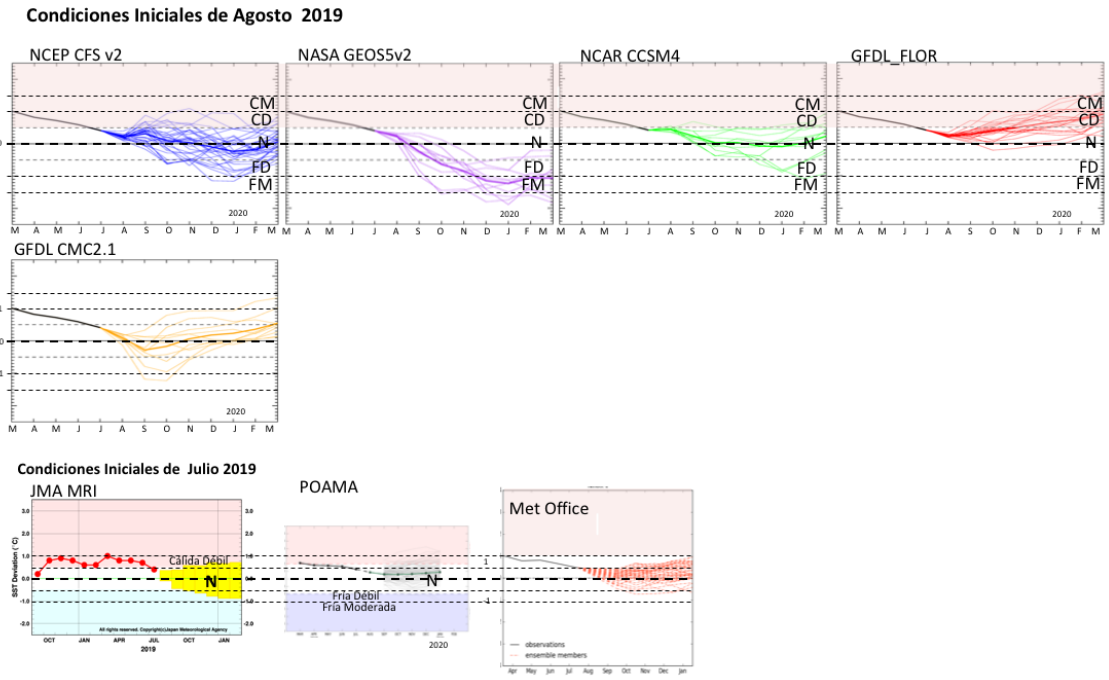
Condiciones Iniciales de Agosto 2019

NCEP CFS v2
CM
CD
N
FD
FM
2020
M A M J J A S O N D J F M

NASA GEOS5v2
CM
CD
N
FD
FM
2020
M A M J J A S O N D J F M

NCAR CCSM4
CM
CD
N
FD
FM
2020
M A M J J A S O N D J F M

GFDL_FLOR
CM
CD
N
FD
FM
2020
M A M J J A S O N D J F M

GFDL CMC2.1
0
2020
M A M J J A S O N D J F M

Condiciones Iniciales de Julio 2019

JMA MRI
SST Deviation (°C)
3.0
2.0
1.0
0.0
-1.0
-2.0
Cálida Débil
N
All rights reserved. Copyright(c)Japan Meteorological Agency
OCT JAN APR JUL OCT JAN
2019

POAMA
N
Fría Débil
Fría Moderada
2020

Met Office
1
-1
observations
ensemble members
Apr May Jun Jul Aug Sep Oct Nov Dec Jan